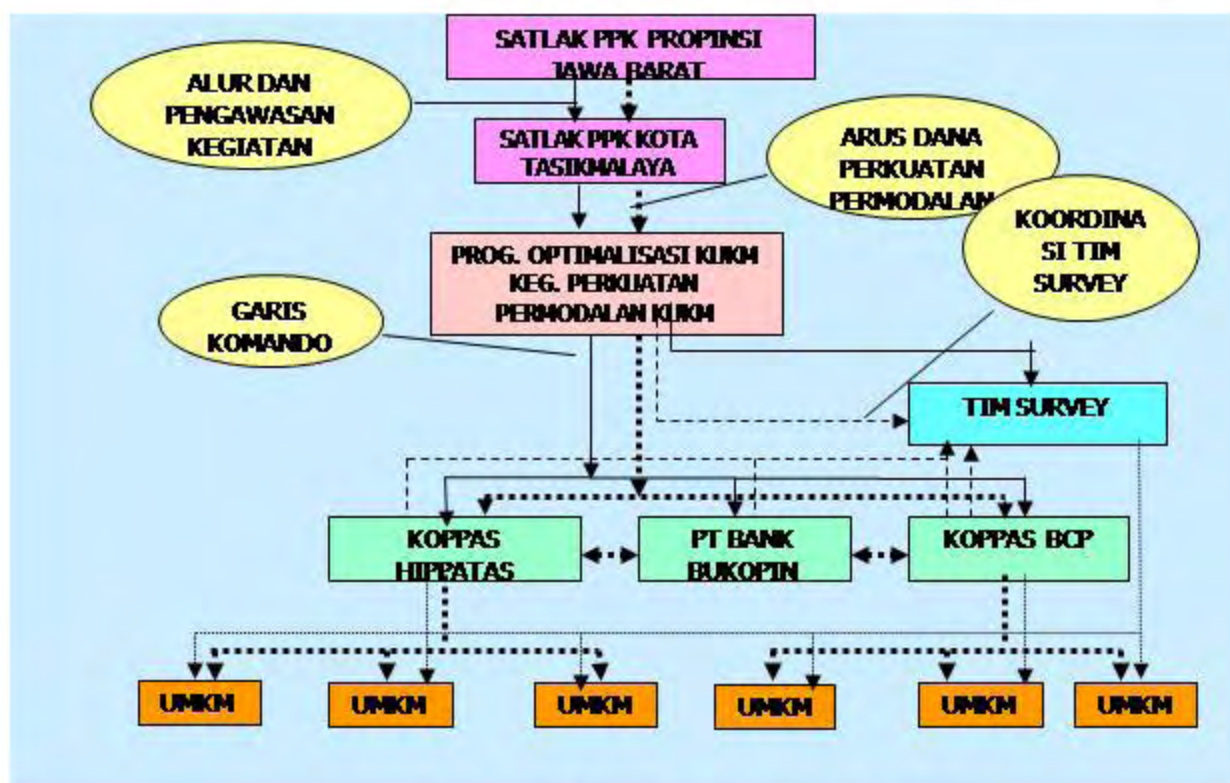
SATLAK PPK PROPINSI JAWA BARAT

ALUR DAN PENGAWASAN KEGIATAN

SATLAK PPK KOTA TASIKMALAYA

ARUS DANA PERKUATAN PERMODALAN

KOORDINASI TIM SURVEY

PROG. OPTIMALISASI KUKM KEG. PERKUATAN PERMODALAN KUKM

GARIS KOMANDO

TIM SURVEY

KOPPAS HIPPATAS

PT BANK BUKOPIN

KOPPAS BCP

UMKM

UMKM

UMKM

UMKM

UMKM

UMKM